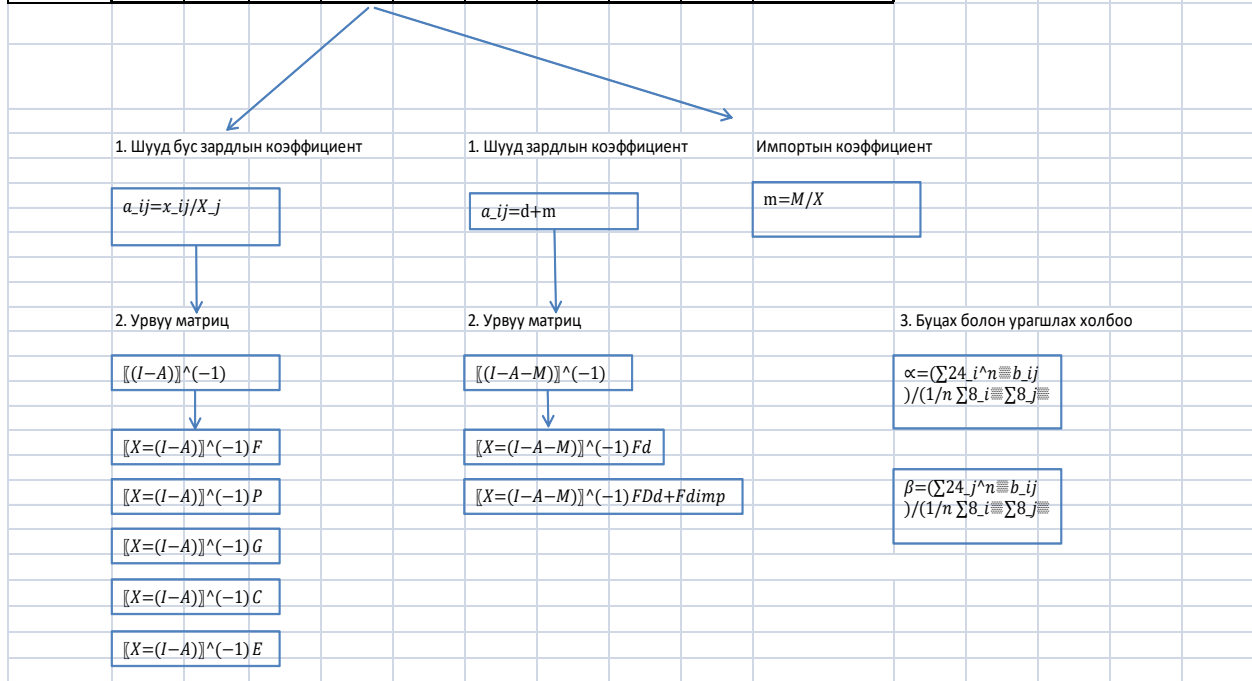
1. Шууд бус зардлын коэффициент

$a\_ij=x\_ij/X\_j$

2. Урвуу матриц

$〚(I-A)〛^(-1)$

$〚X=(I-A)〛^(-1) F$

$〚X=(I-A)〛^(-1) P$

$〚X=(I-A)〛^(-1) G$

$〚X=(I-A)〛^(-1) C$

$〚X=(I-A)〛^(-1) E$

1. Шууд зардлын коэффициент

$a\_ij$=d+m

2. Урвуу матриц

$〚(I-A-M)〛^(-1)$

$〚X=(I-A-M)〛^(-1) Fd$

$〚X=(I-A-M)〛^(-1) FDd+Fdimp$

Импортын коэффициент

m=$M/X$

3. Буцах болон урагшлах холбоо

$\propto=(\sum 24\_i$^$n$▒$b\_ij$ )/(1/$n$ $\sum 8\_i$▒$\sum 8\_j$▒

$\beta=(\sum 24\_j$^$n$▒$b\_ij$ )/(1/$n$ $\sum 8\_i$▒$\sum 8\_j$▒